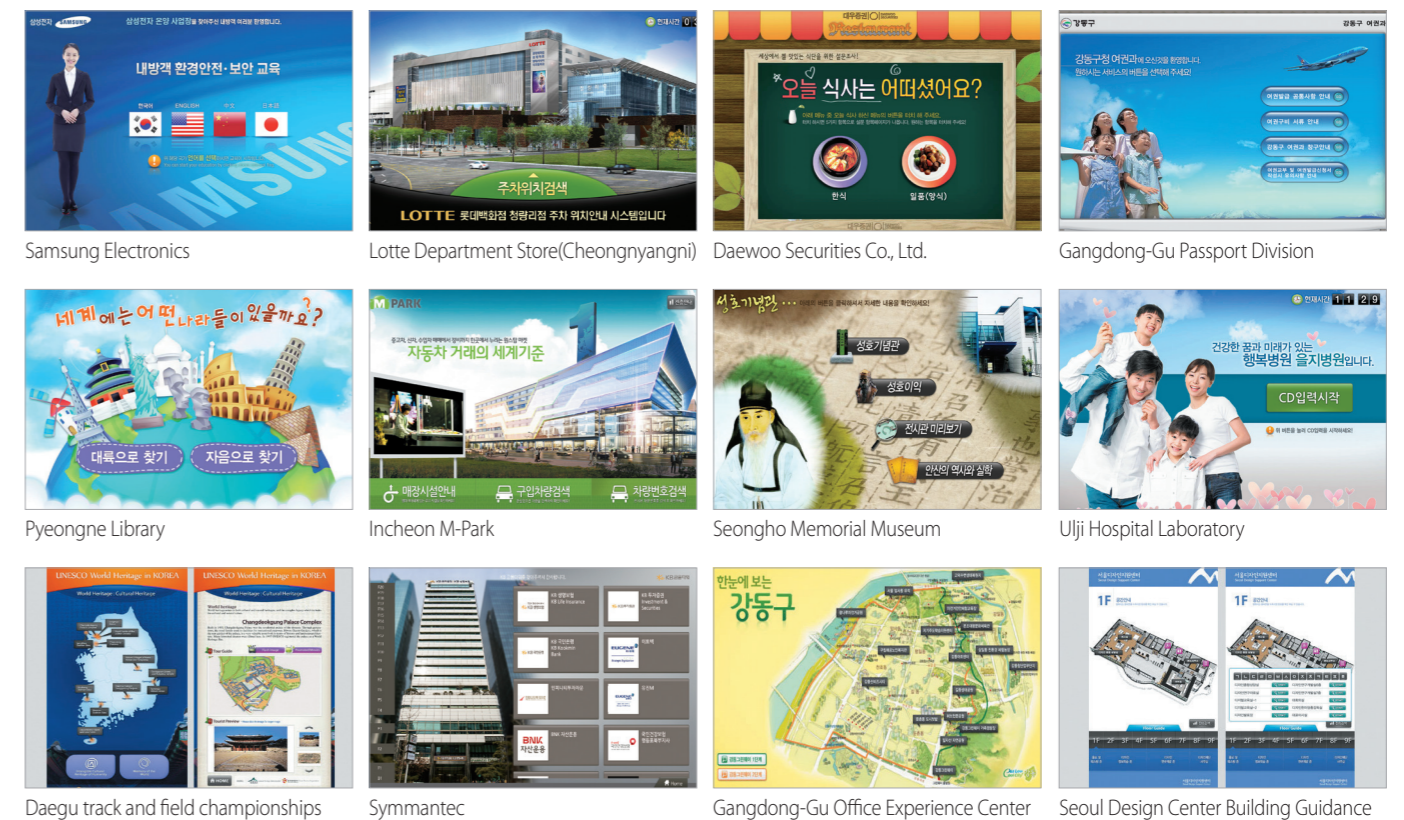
삼성전자 SAMSUNG
삼성전자 온양 사업장을 찾아주신 내방객 여러분 환영합니다.
내방객 환경안전·보안 교육
한국어 ENGLISH 中文 日本語
SAMSUNG

Samsung Electronics

LOTTE
주차위치검색
LOTTE 롯데백화점 청량리점 주차 위치안내 시스템입니다

Lotte Department Store(Cheongnyangni)

대우증권
오늘 식사는 어떠셨어요?
한식
일품(양식)

Daewoo Securities Co., Ltd.

강동구
강동구 여권과
강동구청 여권과에 오신것을 환영합니다.
원하시는 서비스의 버튼을 선택해 주세요!
여권발급 공통사항 안내
여권구비 서류 안내
강동구 여권과 찾구안내

Gangdong-Gu Passport Division

세계에는 어떤 나라들이 있을까요?
대륙으로 찾기
자음으로 찾기

Pyeongne Library

M PARK
자동차 거래의 세계기준
매장시설안내
구입차량검색
차량번호검색

Incheon M-Park

성호기념관
성호기념관
성호이익
전시관 미리보기
안산의 역사와 실학

Seongho Memorial Museum

현재시간 11 29
건강한 꿈과 미래가 있는 행복병원 을지병원입니다.
CD입력시작

Ulji Hospital Laboratory

UNESCO World Heritage in KOREA
UNESCO World Heritage in KOREA
Changdeokgung Palace Complex

Daegu track and field championships

KB 생명보험
KB 투자증권
KB 국민은행
BNK 자산운용

Symmantec

한눈에 보는
강동구

Gangdong-Gu Office Experience Center

1F
1F

Seoul Design Center Building Guidance